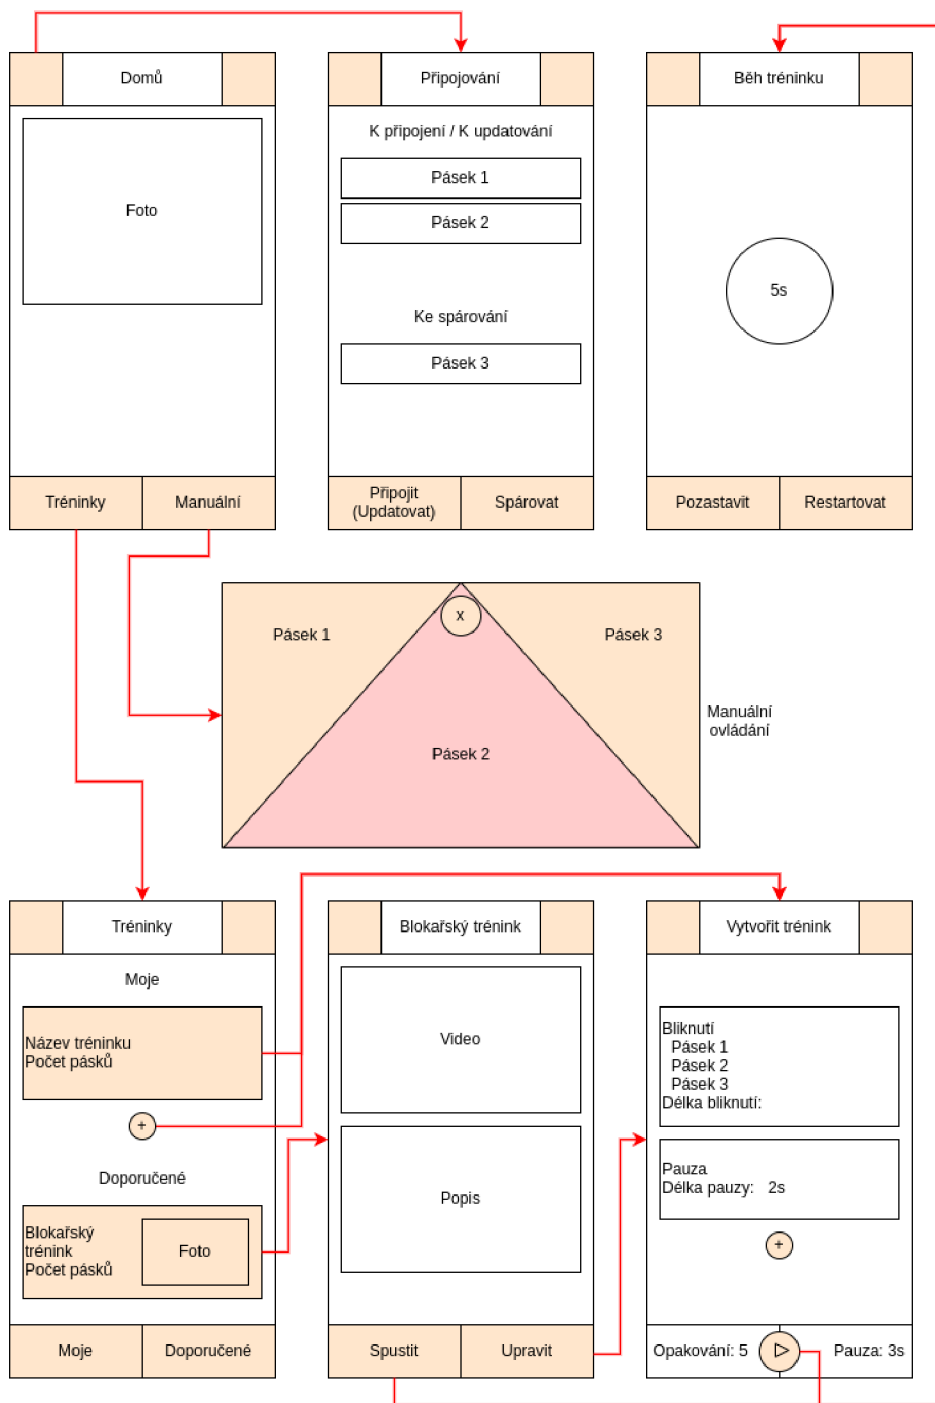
Domů

Foto

Tréninky | Manuální

Připojování

K připojení / K updatování

Pásek 1

Pásek 2

Ke spárování

Pásek 3

Připojit (Updatovat) | Spárovat

Běh tréninku

5s

Pozastavit | Restartovat

x

Pásek 1

Pásek 3

Pásek 2

Manuální ovládání

Tréninky

Moje

Název tréninku
Počet pásků

+

Doporučené

Blokařský trénink
Počet pásků

Foto

Moje | Doporučené

Blokařský trénink

Video

Popis

Spustit | Upravit

Vytvořit trénink

Bliknutí
Pásek 1
Pásek 2
Pásek 3
Délka bliknutí:

Pauza
Délka pauzy: 2s

+

Opakování: 5 | ▷ | Pauza: 3s